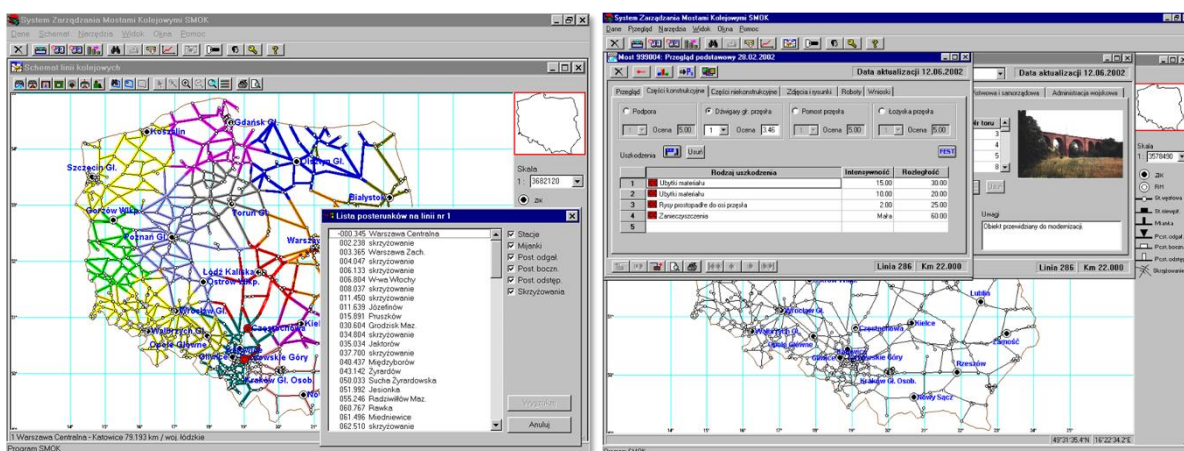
System Zarządzania Mostami Kolejowymi SMOK

Dane Schemat Narzędzia Widok Okna Pomoc

Schemat linii kolejowych

Gdańsk Gł.
Koszalin
Szczecin Gł.
Olsztyn Gł.
Białystok
Gorzów Wlkp.
Toruń Gł.
Poznań Gł.
Warszaw
Łódź Kaliska
Ostrów Wlkp.
Wrocław Gł.
Wałbrzych Gł.
Opole Główne
Częstochowa
Kiel
Gliwice
Katowice
Zawiercie Góry
Kraków Gł. Osob.

Skala
1 : 3662120

ZK

Lista posterunków na linii nr 1

-000.345 Warszawa Centralna
002.238 skrzyżowanie
003.365 Warszawa Zach.
004.047 skrzyżowanie
006.133 skrzyżowanie
006.804 W-wa Włochy
008.037 skrzyżowanie
011.450 skrzyżowanie
011.639 Józefinów
015.891 Pruszków
030.604 Grodzisk Maz.
034.804 skrzyżowanie
035.034 Jaktorów
037.700 skrzyżowanie
040.437 Międzyborów
043.142 Żyrardów
050.033 Sucha Żyrardowska
051.992 Jesionka
055.246 Radziwiłłów Maz.
060.767 Rawka
061.496 Miedniewice
062.510 skrzyżowanie

Stacje
Mijanki
Post. odgał.
Post. boczn.
Post. odstęp.
Skrzyżowania

Wyszukaj
Anuluj

1 Warszawa Centralna - Katowice 79.193 km / woj. łódzkie

Program SMOK

System Zarządzania Mostami Kolejowymi SMOK

Dane Przegląd Narzędzia Widok Okna Pomoc

Most 999004: Przegląd podstawowy 28.02.2002

Data aktualizacji 12.06.2002

Przegląd | Części konstrukcyjne | Części niekonstrukcyjne | Zdjęcia i rysunki | Roboty | Wnioski

Podpora
Ocena 5.00
Dźwigary gł. przęsła
1 Ocena 3.46
Pomost przęsła
Ocena 5.00
Łożyska przęsła
Ocena 5.00

Uszkodzenia
Usuń
FEST

| | Rodzaj uszkodzenia | Intensywność | Rozległość |
|---|---|---|---|
| 1 | Ubytki materiału | 15.00 | 30.00 |
| 2 | Ubytki materiału | 10.00 | 20.00 |
| 3 | Rysy prostopadłe do osi przęsła | 2.00 | 25.00 |
| 4 | Zanieczyszczenia | Mała | 60.00 |
| 5 | | | |

Linia 286 Km 22.000

Data aktualizacji 12.06.2002

...owa i samorządowa | Administracja wojskowa

Nr toru
3
4
5

Uwagi
Obiekt przewidziany do modernizacji.

Linia 286 Km 22.000

Skala
1 : 3578490

ZK
RH
St. węzłowa
St. niewęzł.
Mijanka
Post. odgał.
Post. boczn.
Post. odstęp.
Skrzyżowanie

Lublin
Wałbrzych Gł.
Opole Główne
Częstochowa
Kielce
Zamość
Gliwice
Katowice
Zawiercie Góry
Rzeszów
Kraków Gł. Osob.
Nowy Sącz

49°21'35.4"N 16°22'34.2"E

Program SMOK